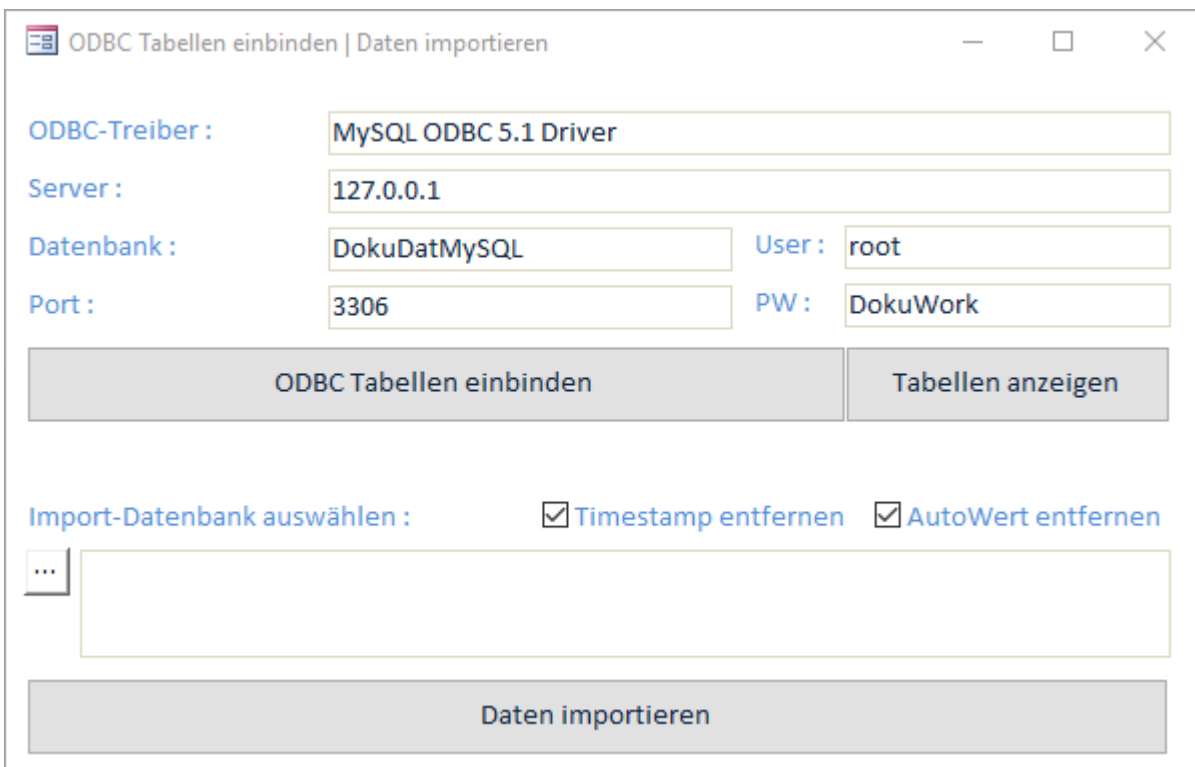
ODBC Tabellen einbinden | Daten importieren

ODBC-Treiber : MySQL ODBC 5.1 Driver

Server : 127.0.0.1

Datenbank : DokuDatMySQL User : root

Port : 3306 PW : DokuWork

ODBC Tabellen einbinden

Tabellen anzeigen

Import-Datenbank auswählen : Timestamp entfernen AutoWert entfernen

...

Daten importieren